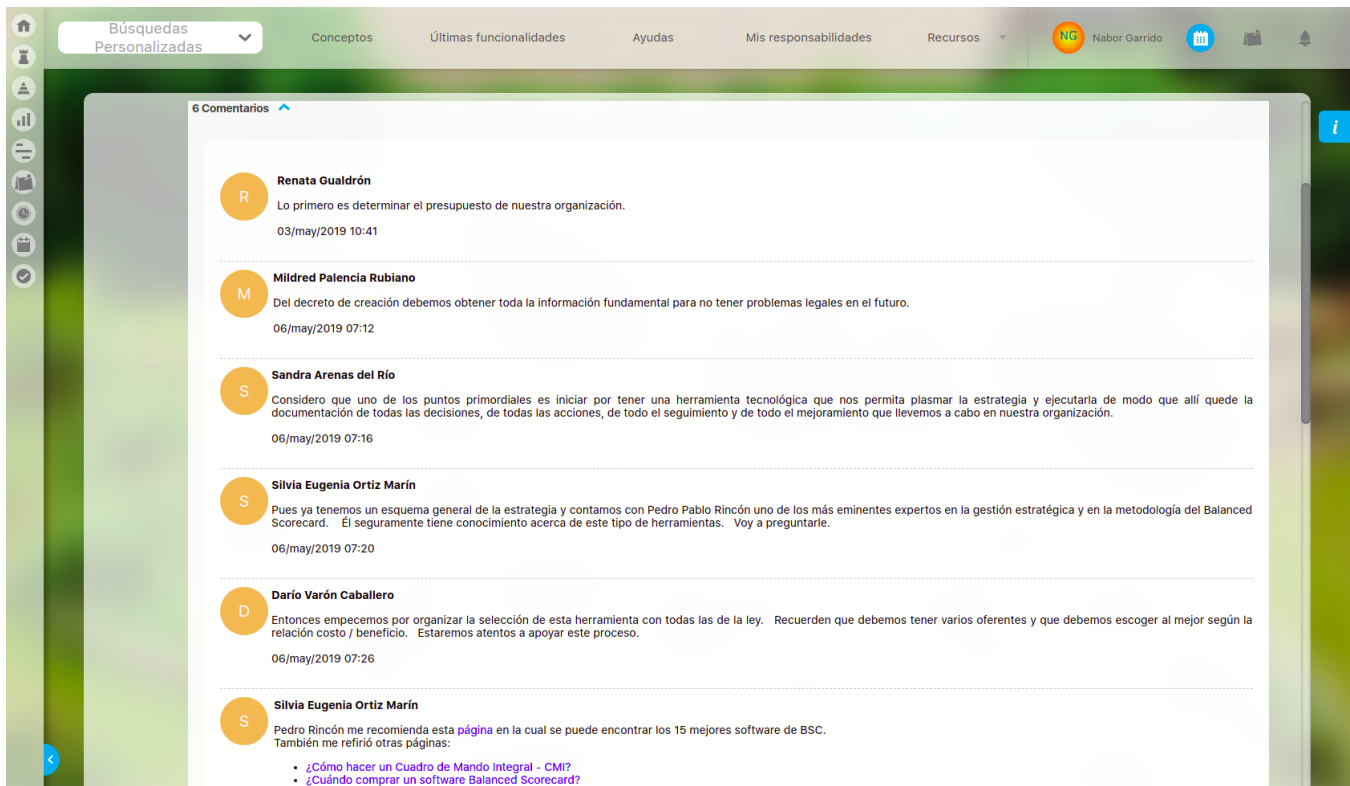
Búsquedas Personalizadas

Conceptos Últimas funcionalidades Ayudas Mis responsabilidades Recursos

NG Nabor Garrido

i

6 Comentarios

R
Renata Gualdrón
Lo primero es determinar el presupuesto de nuestra organización.
03/may/2019 10:41

M
Mildred Palencia Rubiano
Del decreto de creación debemos obtener toda la información fundamental para no tener problemas legales en el futuro.
06/may/2019 07:12

S
Sandra Arenas del Río
Considero que uno de los puntos primordiales es iniciar por tener una herramienta tecnológica que nos permita plasmar la estrategia y ejecutarla de modo que allí quede la documentación de todas las decisiones, de todas las acciones, de todo el seguimiento y de todo el mejoramiento que llevemos a cabo en nuestra organización.
06/may/2019 07:16

S
Silvia Eugenia Ortiz Marín
Pues ya tenemos un esquema general de la estrategia y contamos con Pedro Pablo Rincón uno de los más eminentes expertos en la gestión estratégica y en la metodología del Balanced Scorecard. Él seguramente tiene conocimiento acerca de este tipo de herramientas. Voy a preguntarle.
06/may/2019 07:20

D
Darío Varón Caballero
Entonces empecemos por organizar la selección de esta herramienta con todas las de la ley. Recuerden que debemos tener varios oferentes y que debemos escoger al mejor según la relación costo / beneficio. Estaremos atentos a apoyar este proceso.
06/may/2019 07:26

S
Silvia Eugenia Ortiz Marín
Pedro Rincón me recomienda esta página en la cual se puede encontrar los 15 mejores software de BSC.
También me refirió otras páginas:
• ¿Cómo hacer un Cuadro de Mando Integral - CMI?
• ¿Cuándo comprar un software Balanced Scorecard?